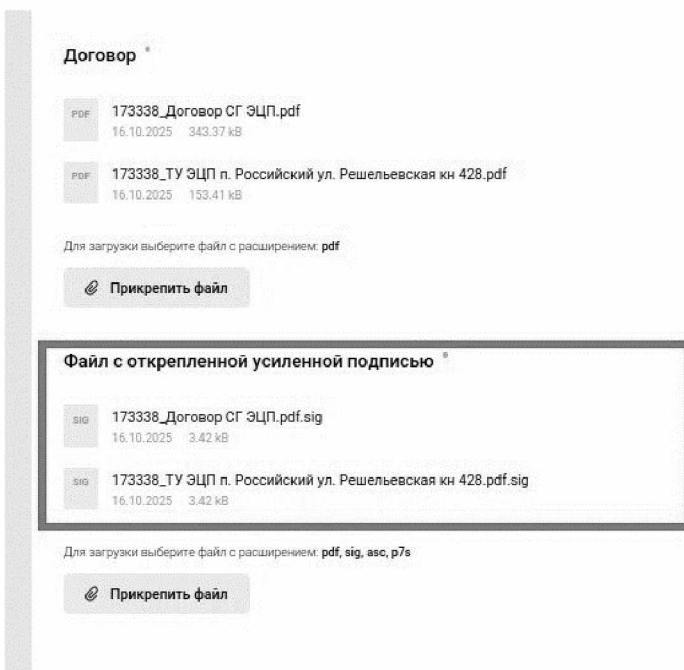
Договор *

PDF 173338_Договор СГ ЭЦП.pdf
16.10.2025 343.37 kB

PDF 173338_ТУ ЭЦП п. Российский ул. Решельевская кн 428.pdf
16.10.2025 153.41 kB

Для загрузки выберите файл с расширением: pdf

Прикрепить файл

Файл с открепленной усиленной подписью *

SIG 173338_Договор СГ ЭЦП.pdf.sig
16.10.2025 3.42 kB

SIG 173338_ТУ ЭЦП п. Российский ул. Решельевская кн 428.pdf.sig
16.10.2025 3.42 kB

Для загрузки выберите файл с расширением: pdf, sig, asc, p7s

Прикрепить файл